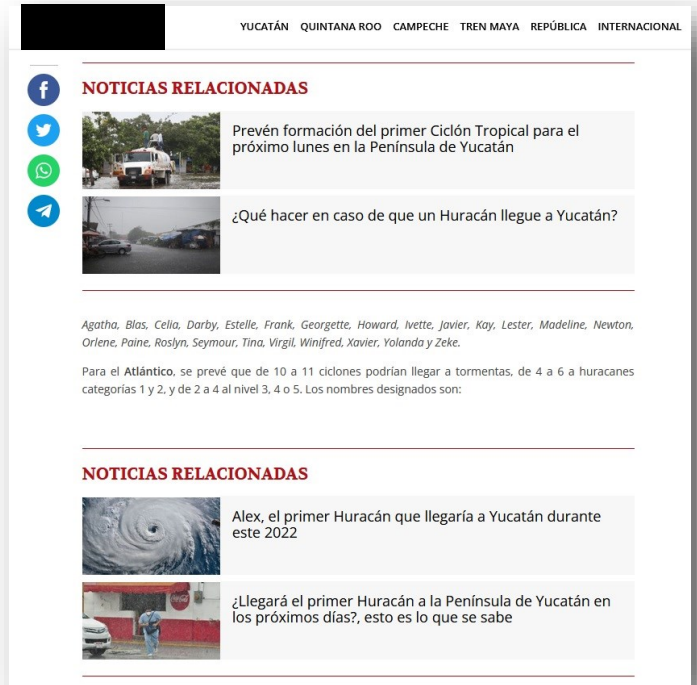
YUCATÁN QUINTANA ROO CAMPECHE TREN MAYA REPÚBLICA INTERNACIONAL

NOTICIAS RELACIONADAS

Prevén formación del primer Ciclón Tropical para el próximo lunes en la Península de Yucatán

¿Qué hacer en caso de que un Huracán llegue a Yucatán?

Agatha, Blas, Celia, Darby, Estelle, Frank, Georgette, Howard, Ivette, Javier, Kay, Lester, Madeline, Newton, Orlene, Paine, Roslyn, Seymour, Tina, Virgil, Winifred, Xavier, Yolanda y Zeke.

Para el Atlántico, se prevé que de 10 a 11 ciclones podrían llegar a tormentas, de 4 a 6 a huracanes categorías 1 y 2, y de 2 a 4 al nivel 3, 4 o 5. Los nombres designados son:

NOTICIAS RELACIONADAS

Alex, el primer Huracán que llegaría a Yucatán durante este 2022

¿Llegará el primer Huracán a la Península de Yucatán en los próximos días?, esto es lo que se sabe